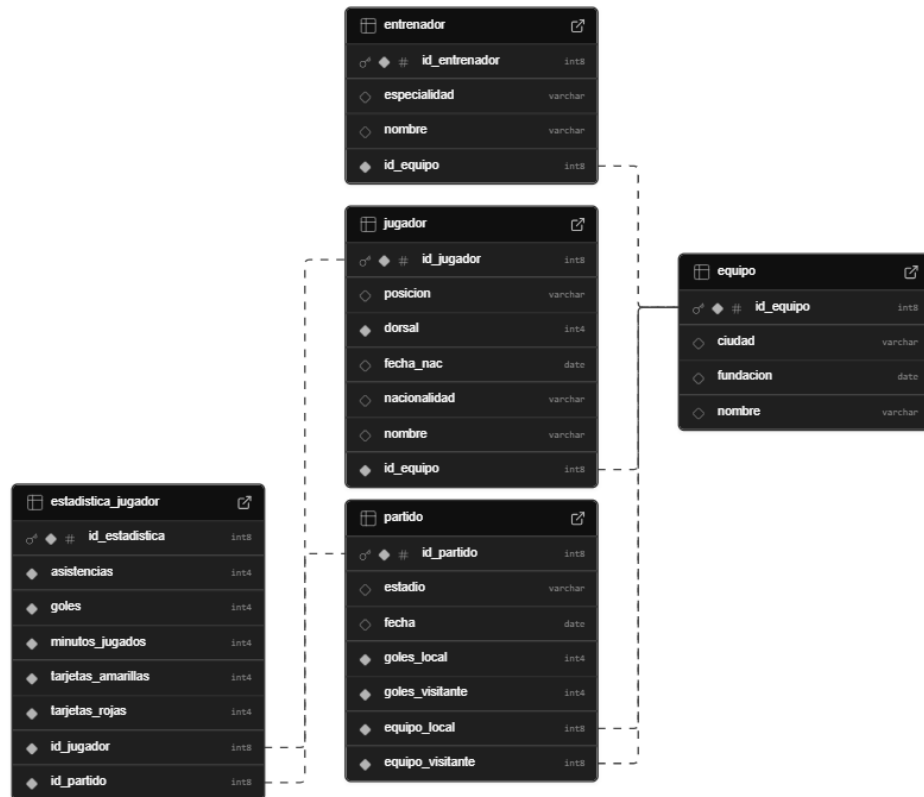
entrenador

id_entrenador int8

especialidad varchar

nombre varchar

id_equipo int8

jugador

id_jugador int8

posicion varchar

dorsal int4

fecha_nac date

nacionalidad varchar

nombre varchar

id_equipo int8

equipo

id_equipo int8

ciudad varchar

fundacion date

nombre varchar

estadistica_jugador

id_estadistica int8

asistencias int4

goles int4

minutos_jugados int4

tarjetas_amarillas int4

tarjetas_rojas int4

id_jugador int8

id_partido int8

partido

id_partido int8

estadio varchar

fecha date

goles_local int4

goles_visitante int4

equipo_local int8

equipo_visitante int8